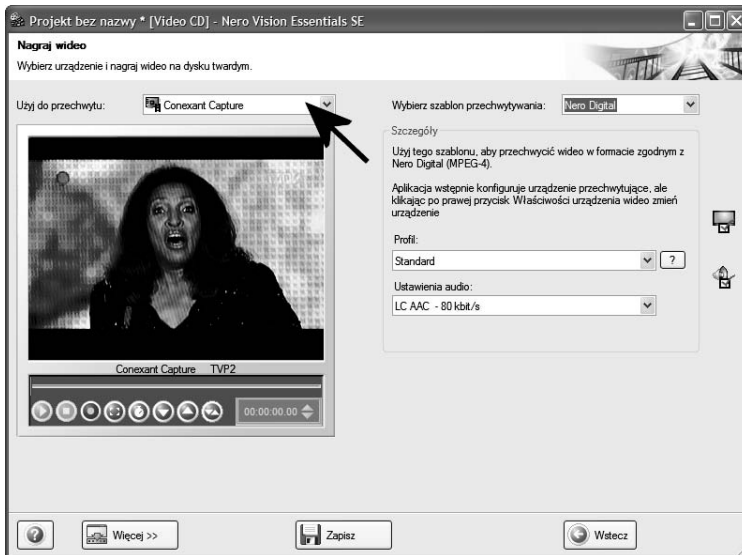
Projekt bez nazwy * [Video CD] - Nero Vision Essentials SE

Nagraj wideo

Wybierz urządzenie i nagraj wideo na dysku twardym.

Użyj do przechwytu: Conexant Capture

Wybierz szablon przechwytywania: Nero Digital

Szczegóły

Użyj tego szablonu, aby przechwycić wideo w formacie zgodnym z Nero Digital (MPEG-4).

Aplikacja wstępnie konfiguruje urządzenie przechwytujące, ale klikając po prawej przycisk Właściwości urządzenia wideo zmień urządzenie

Profil:

Standard

?

Ustawienia audio:

LC AAC - 80 kbit/s

Conexant Capture TVP2

00:00:00.00

?

Więcej >>

Zapisz

Wstecz